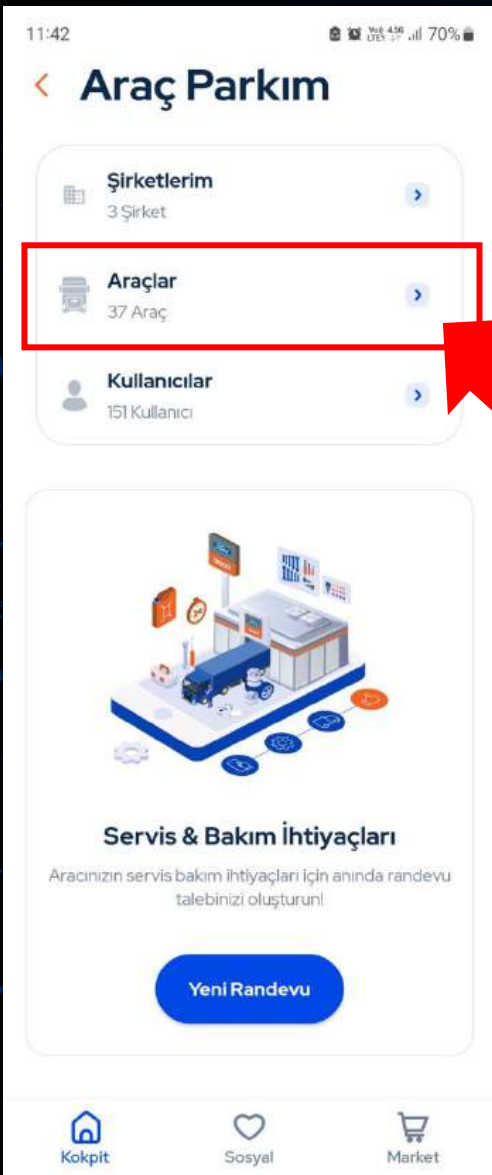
11:42
70%

Araç Parkım

Şirketlerim
3 Şirket

Araçlar
37 Araç

Kullanıcılar
151 Kullanıcı

Servis & Bakım İhtiyaçları

Aracınızın servis bakım ihtiyaçları için anında randevu talebinizi oluşturun!

Yeni Randevu

Kokpit
Sosyal
Market